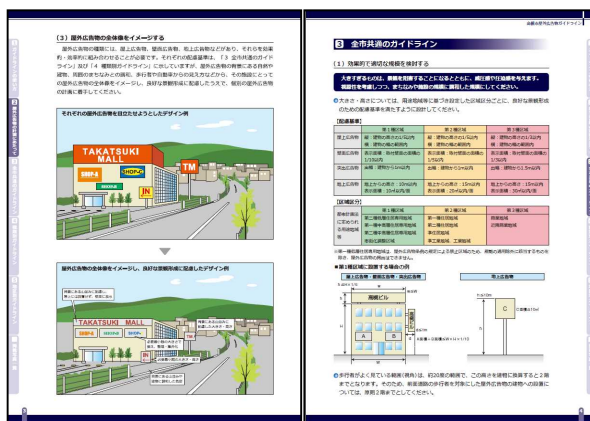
（３）屋外広告物の全体像をイメージする

屋外広告物の種類には、屋上広告物、壁面広告物、地上広告物などがあり、それらを効果的・効率的に組み合わせることが必要です。それぞれの配慮事項は、「３ 全市共通のガイドライン」及び「４ 種類別ガイドライン」に示していますが、屋外広告物の掲出にあたっては、周囲のまちなみとの調和、歩行者や自動車からの見え方などから、その施設にとっての屋外広告物の全体像をイメージし、良好な景観形成に配慮したうえで、個別の屋外広告物の計画に着手してください。

それぞれの屋外広告物を目立たせようとしたデザイン例

TAKATSUKI MALL

SHOP-A

SHOP-B

TM

屋外広告物の全体像をイメージし、良好な景観形成に配慮したデザイン例

TAKATSUKI MALL

SHOP-A

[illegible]

3

高槻市屋外広告物ガイドライン

３ 全市共通のガイドライン

（１）効果的で適切な規模を検討する

大きすぎるものは、景観を阻害することになるとともに、過度な自己主張となるため、地域の特性を踏まえたものとし、適切な規模となるよう配慮してください。

●大きさ・高さについては、用途地域等に基づき設定した区域区分ごとに、良好な景観形成のための配慮基準を満たすように設計してください。

［配慮基準］

| | 第１種区域 | 第２種区域 | 第３種区域 |
|---|---|---|---|
| 屋上広告物 | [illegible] | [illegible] | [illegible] |
| 壁面広告物 | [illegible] | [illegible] | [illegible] |
| 突出広告物 | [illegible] | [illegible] | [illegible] |
| 地上広告物 | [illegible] | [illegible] | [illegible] |

［区域区分］

| | 第１種区域 | 第２種区域 | 第３種区域 |
|---|---|---|---|
| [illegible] | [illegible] | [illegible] | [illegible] |

■第１種区域に設置する場合の例

| 屋上広告物・壁面広告物・突出広告物 | 地上広告物 |
|---|---|

高槻ビル

A

B

C

●歩行者がよく見ている範囲（視界）は、約20度の範囲で、この範囲を建物に換算すると２階までとなります。そのため、幹線道路の歩行者を対象とした屋外広告物の掲示への設置については、原則２階までとしてください。

4